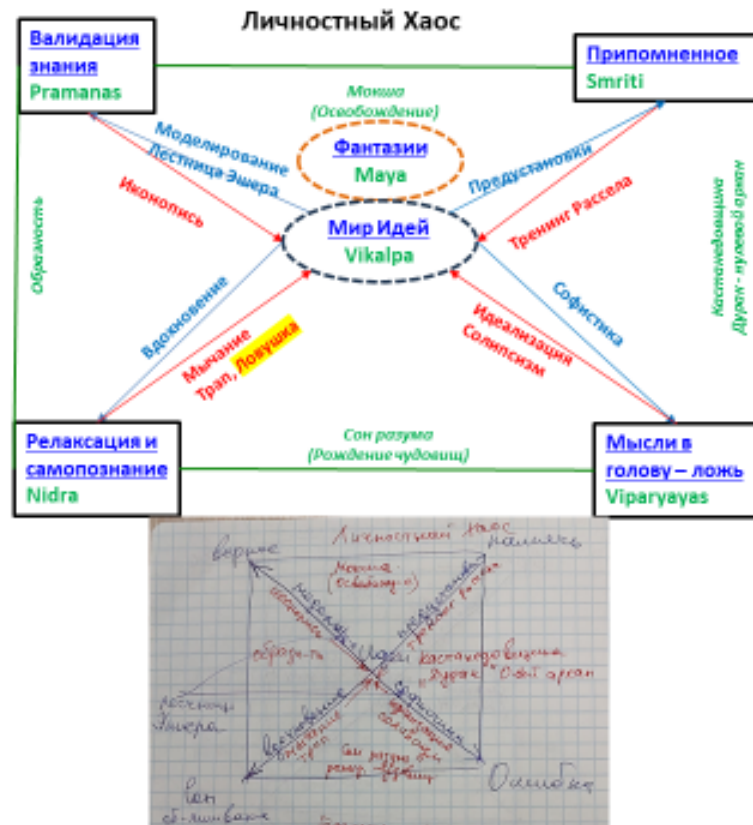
Личностный Хаос

Валидация знания
Pramanas

Припомненное
Smriti

Мокша
(Освобождение)

Фантазии
Maya

Моделирование
Лестница Эшера

Предустановки

Иконопись

Тренинг Рассела

Мир Идей
Vikalpa

Образность

Кастанедовщина
Дурак - нулевой аркан

Вдохновение

Мычание
Трап, Ловушка

Идеализация
Солипсизм

Софистика

Сон разума
(Рождение чудовищ)

Релаксация и самопознание
Nidra

Мысли в голову – ложь
Viparyayas

Личностный Хаос
вернос
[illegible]
Мокша
(освобожд-е)
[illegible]
образность
Идеи
Кастанедовщина
"Дурак" "0-ой аркан"
лестница
Эшера
вдохновение
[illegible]
трап
Сон разума
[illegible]
Ошибки
Сон
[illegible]